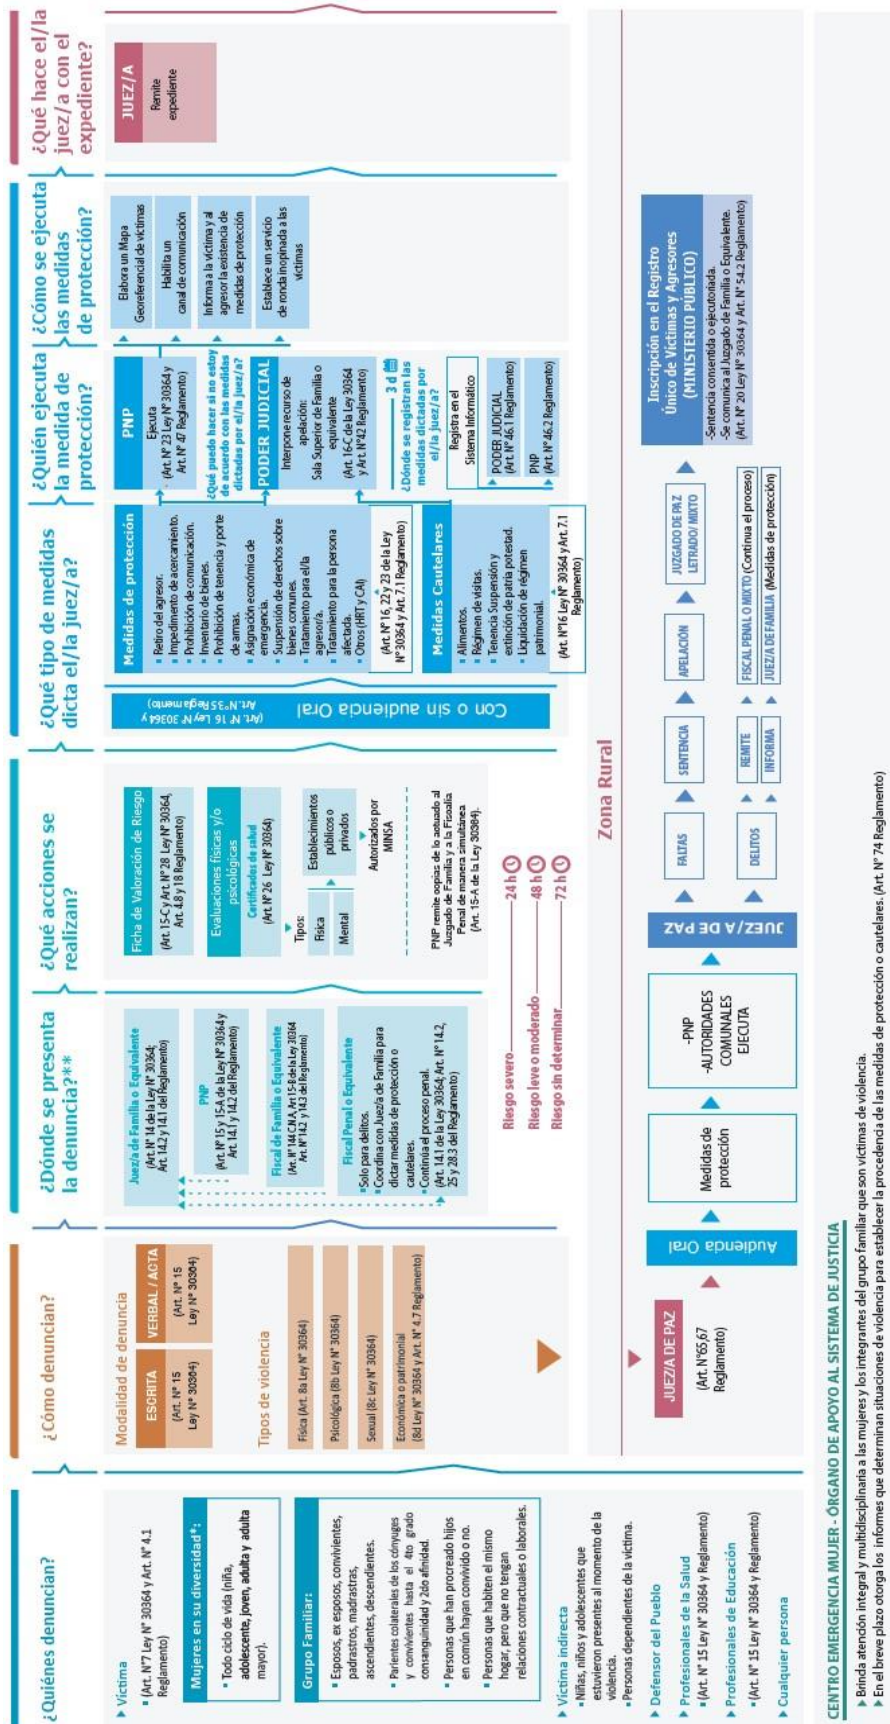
¿Quiénes denuncian?

▸ Víctima
• (Art. N°7 Ley N° 30364 y Art. N° 4.1 Reglamento)

Mujeres en su diversidad*:
• Todo ciclo de vida (niña, adolescente, joven, adulta y adulta mayor).

Grupo Familiar:
• Esposos, ex esposos, convivientes, padrastros, madrastras, ascendientes, descendientes.
• Parientes colaterales de los cónyuges y convivientes hasta el 4to grado consanguinidad y 2do afinidad.
• Personas que han procreado hijos en común hayan convivido o no.
• Personas que habiten el mismo hogar, pero que no tengan relaciones contractuales o laborales.

▸ Víctima indirecta
• Niñas, niños y adolescentes que estuvieron presentes al momento de la violencia.
• Personas dependientes de la víctima.

▸ Defensor del Pueblo

▸ Profesionales de la Salud
• (Art. N° 15 Ley N° 30364 y Reglamento)

▸ Profesionales de Educación
• (Art. N° 15 Ley N° 30364 y Reglamento)

▸ Cualquier persona

¿Cómo denuncian?

Modalidad de denuncia
ESCRITA (Art. N° 15 Ley N° 30364)
VERBAL / ACTA (Art. N° 15 Ley N° 30364)

Tipos de violencia
Física (Art. 8a Ley N° 30364)
Psicológica (8b Ley N° 30364)
Sexual (8c Ley N° 30364)
Económica o patrimonial (8d Ley N° 30364 y Art. N° 4.7 Reglamento)

¿Dónde se presenta la denuncia?**

Juez/a de Familia o Equivalente
(Art. N° 14 de la Ley N° 30364; Art. 14.2 y 14.1 del Reglamento)

PNP
(Art. N° 15 y 15-A de la Ley N° 30364 y Art. 14.1 y 14.2 del Reglamento)

Fiscal de Familia o Equivalente
(Art. N° 144 CNA, Art 15-B de la Ley 30364 Art. N° 14.2 y 14.3 del Reglamento)

Fiscal Penal o Equivalente
• Solo para delitos.
• Coordina con Juez/a de Familia para dictar medidas de protección o cautelares.
• Continúa el proceso penal.
(Art. 14.1 de la Ley 30364; Art. N° 14.2, 25 y 28.3 del Reglamento)

Riesgo severo — 24 h
Riesgo leve o moderado — 48 h
Riesgo sin determinar — 72 h

¿Qué acciones se realizan?

Ficha de Valoración de Riesgo
(Art. 15-C y Art. N° 28 Ley N° 30364, Art. 4.8 y 18 Reglamento)

Evaluaciones físicas y/o psicológicas
Certificados de salud
(Art. N° 26 Ley N° 30364)
Tipos:
Física
Mental
Establecimientos públicos o privados
Autorizados por MINSA

PNP remite copias de lo actuado al Juzgado de Familia y a la Fiscalía Penal de manera simultánea (Art. 15-A de la Ley 30364).

¿Qué tipo de medidas dicta el/la juez/a?

Con o sin audiencia Oral
(Art. N° 16 Ley N° 30364 y Art. N° 35 Reglamento)

Medidas de protección
• Retiro del agresor.
• Impedimento de acercamiento.
• Prohibición de comunicación.
• Inventario de bienes.
• Prohibición de tenencia y porte de armas.
• Asignación económica de emergencia.
• Suspensión de derechos sobre bienes comunes.
• Tratamiento para el/la agresor/a.
• Tratamiento para la persona afectada.
• Otros (HRT y CAI)
(Art. N° 16, 22 y 23 de la Ley N° 30364 y Art. 7.1 Reglamento)

Medidas Cautelares
• Alimentos.
• Régimen de visitas.
• Tenencia Suspensión y extinción de patria potestad.
• Liquidación de régimen patrimonial.
(Art. N°16 Ley N° 30364 y Art. 7.1 Reglamento)

¿Quién ejecuta la medida de protección?

PNP
Ejecuta
(Art. N° 23 Ley N° 30364 y Art. N° 47 Reglamento)

¿Qué puedo hacer si no estoy de acuerdo con las medidas dictadas por el/la juez/a?

PODER JUDICIAL
Interpone recurso de apelación:
Sala Superior de Familia o equivalente
(Art. 16-C de la Ley 30364 y Art. N° 42 Reglamento)

3 d

¿Dónde se registran las medidas dictadas por el/la juez/a?
Registra en el Sistema Informático
PODER JUDICIAL (Art. N° 46.1 Reglamento)
PNP (Art. N° 46.2 Reglamento)

¿Cómo se ejecuta las medidas de protección?

Elabora un Mapa Georeferencial de víctimas
Habilita un canal de comunicación
Informa a la víctima y al agresor la existencia de medidas de protección
Establece un servicio de ronda inopinada a las víctimas

¿Qué hace el/la juez/a con el expediente?

JUEZ/A
Remite expediente

Zona Rural

JUEZ/A DE PAZ
(Art. N°65,67 Reglamento)
Audiencia Oral
Medidas de protección
-PNP
-AUTORIDADES COMUNALES
EJECUTA
JUEZ/A DE PAZ
FALTAS
SENTENCIA
APELACIÓN
JUZGADO DE PAZ LETRADO/ MIXTO
DELITOS
REMITE
INFORMA
FISCAL PENAL O MIXTO (Continúa el proceso)
JUEZ/A DE FAMILIA (Medidas de protección)

Inscripción en el Registro Único de Víctimas y Agresores
(MINISTERIO PÚBLICO)
-Sentencia consentida o ejecutoriada.
-Se comunica al Juzgado de Familia o Equivalente.
(Art. N° 20 Ley N° 30364 y Art. N° 54.2 Reglamento)

CENTRO EMERGENCIA MUJER - ÓRGANO DE APOYO AL SISTEMA DE JUSTICIA
▸ Brinda atención integral y multidisciplinaria a las mujeres y los integrantes del grupo familiar que son víctimas de violencia.
▸ En el breve plazo otorga los informes que determinan situaciones de violencia para establecer la procedencia de las medidas de protección o cautelares. (Art. N° 74 Reglamento)